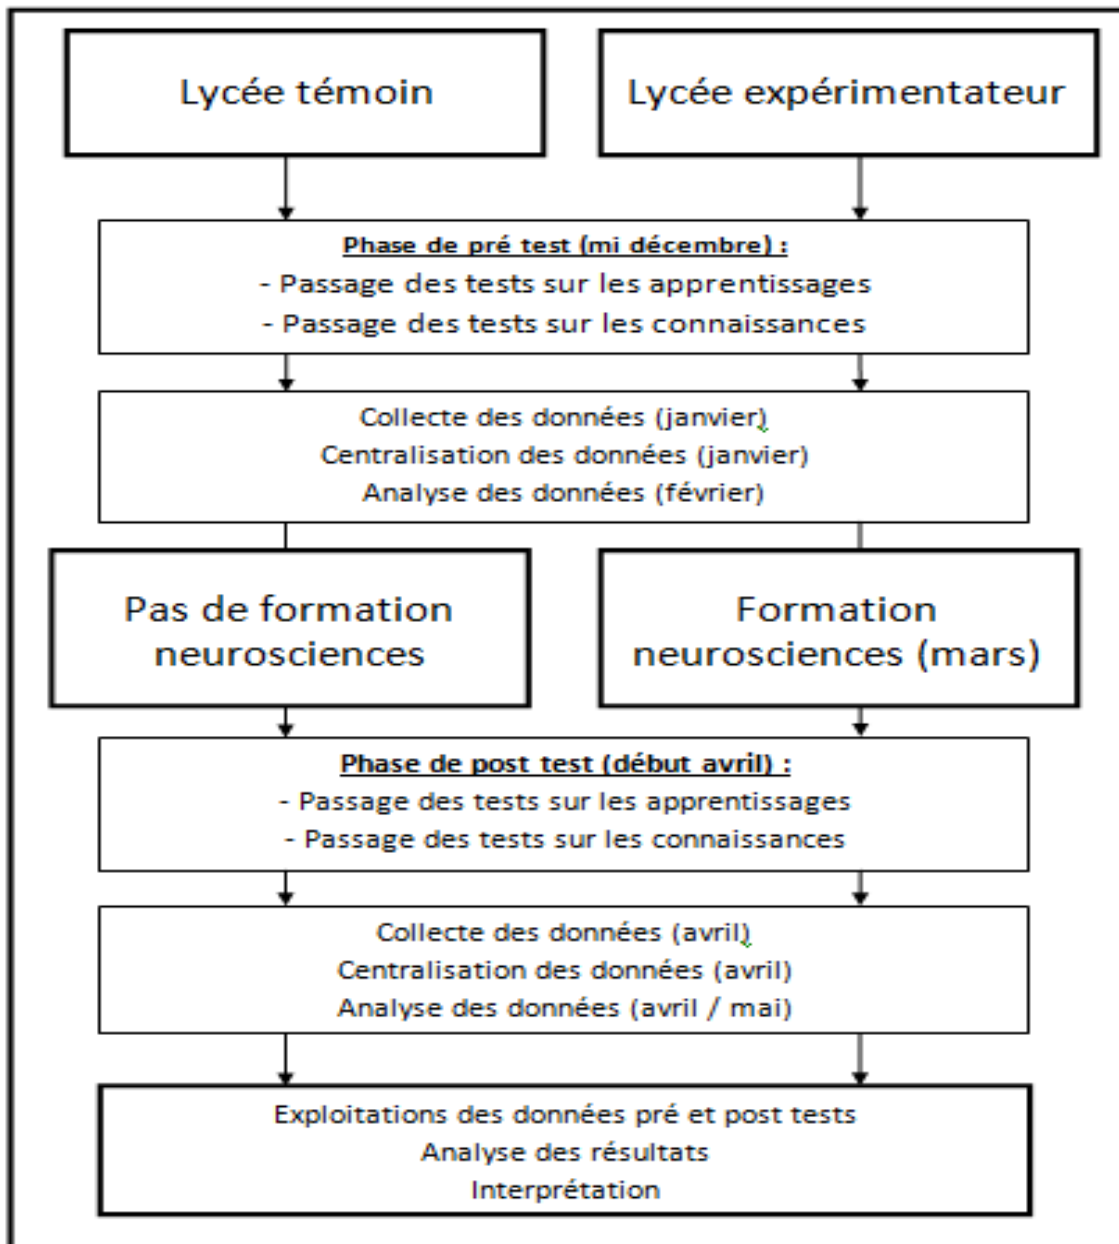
Lycée témoin

Lycée expérimentateur

Phase de pré test (mi décembre) :
- Passage des tests sur les apprentissages
- Passage des tests sur les connaissances

Collecte des données (janvier)
Centralisation des données (janvier)
Analyse des données (février)

Pas de formation neurosciences

Formation neurosciences (mars)

Phase de post test (début avril) :
- Passage des tests sur les apprentissages
- Passage des tests sur les connaissances

Collecte des données (avril)
Centralisation des données (avril)
Analyse des données (avril / mai)

Exploitations des données pré et post tests
Analyse des résultats
Interprétation